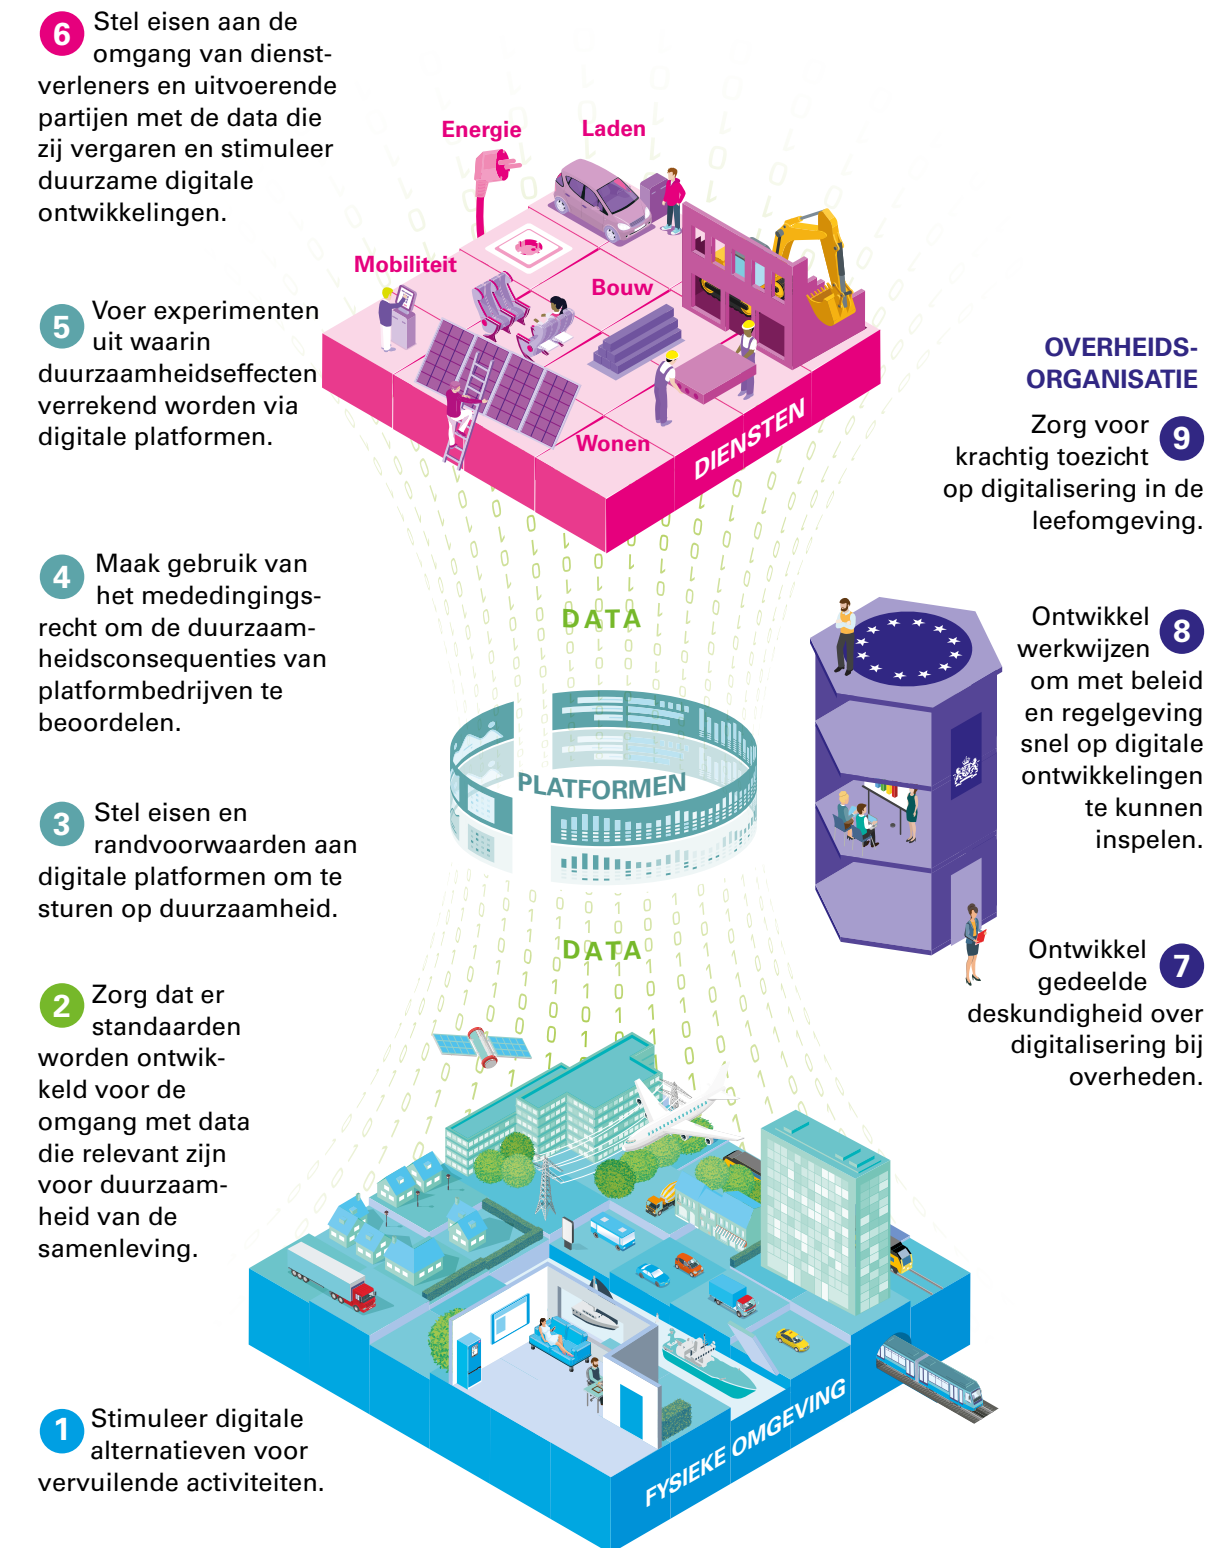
6 Stel eisen aan de omgang van dienstverleners en uitvoerende partijen met de data die zij vergaren en stimuleer duurzame digitale ontwikkelingen.

Energie

Laden

Mobiliteit

Bouw

Wonen

DIENSTEN

5 Voer experimenten uit waarin duurzaamheidseffecten verrekend worden via digitale platformen.

OVERHEIDS-ORGANISATIE

Zorg voor krachtig toezicht op digitalisering in de leefomgeving. 9

4 Maak gebruik van het mededingingsrecht om de duurzaamheidsconsequenties van platformbedrijven te beoordelen.

DATA

Ontwikkel werkwijzen om met beleid en regelgeving snel op digitale ontwikkelingen te kunnen inspelen. 8

PLATFORMEN

3 Stel eisen en randvoorwaarden aan digitale platformen om te sturen op duurzaamheid.

DATA

Ontwikkel gedeelde deskundigheid over digitalisering bij overheden. 7

2 Zorg dat er standaarden worden ontwikkeld voor de omgang met data die relevant zijn voor duurzaamheid van de samenleving.

1 Stimuleer digitale alternatieven voor vervuilende activiteiten.

FYSIEKE OMGEVING